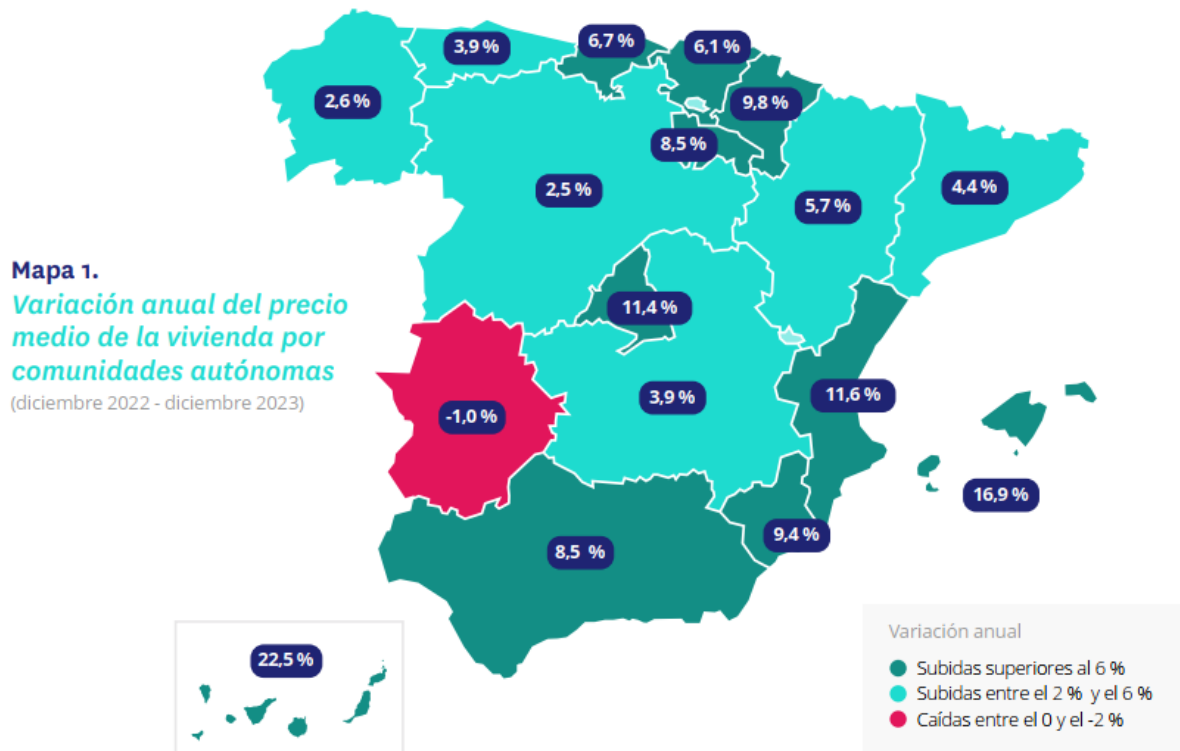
Mapa 1.
Variación anual del precio medio de la vivienda por comunidades autónomas
(diciembre 2022 - diciembre 2023)

3,9 %
6,7 %
6,1 %
2,6 %
9,8 %
8,5 %
2,5 %
5,7 %
4,4 %
11,4 %
-1,0 %
3,9 %
11,6 %
16,9 %
9,4 %
8,5 %
22,5 %

Variación anual
Subidas superiores al 6 %
Subidas entre el 2 % y el 6 %
Caídas entre el 0 y el -2 %